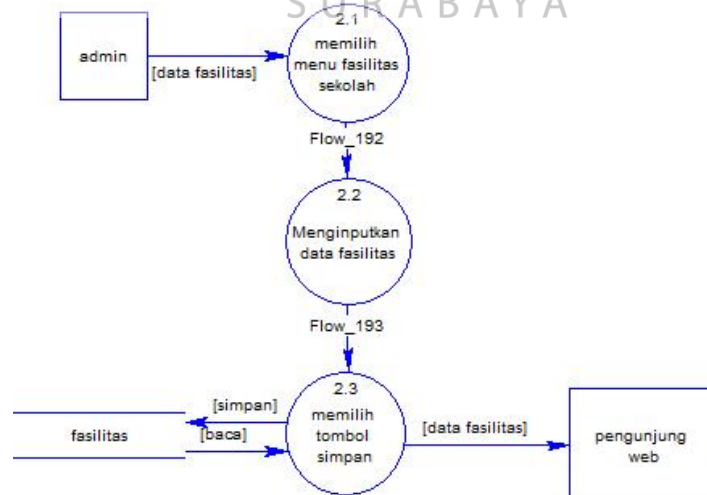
S U R A B A Y A

admin

[data fasilitas]

2.1
memilih
menu fasilitas
sekolah

Flow_192

2.2
Menginputkan
data fasilitas

Flow_193

[simpan]

fasilitas

[baca]

2.3
memilih
tombol
simpan

[data fasilitas]

pengunjung
web